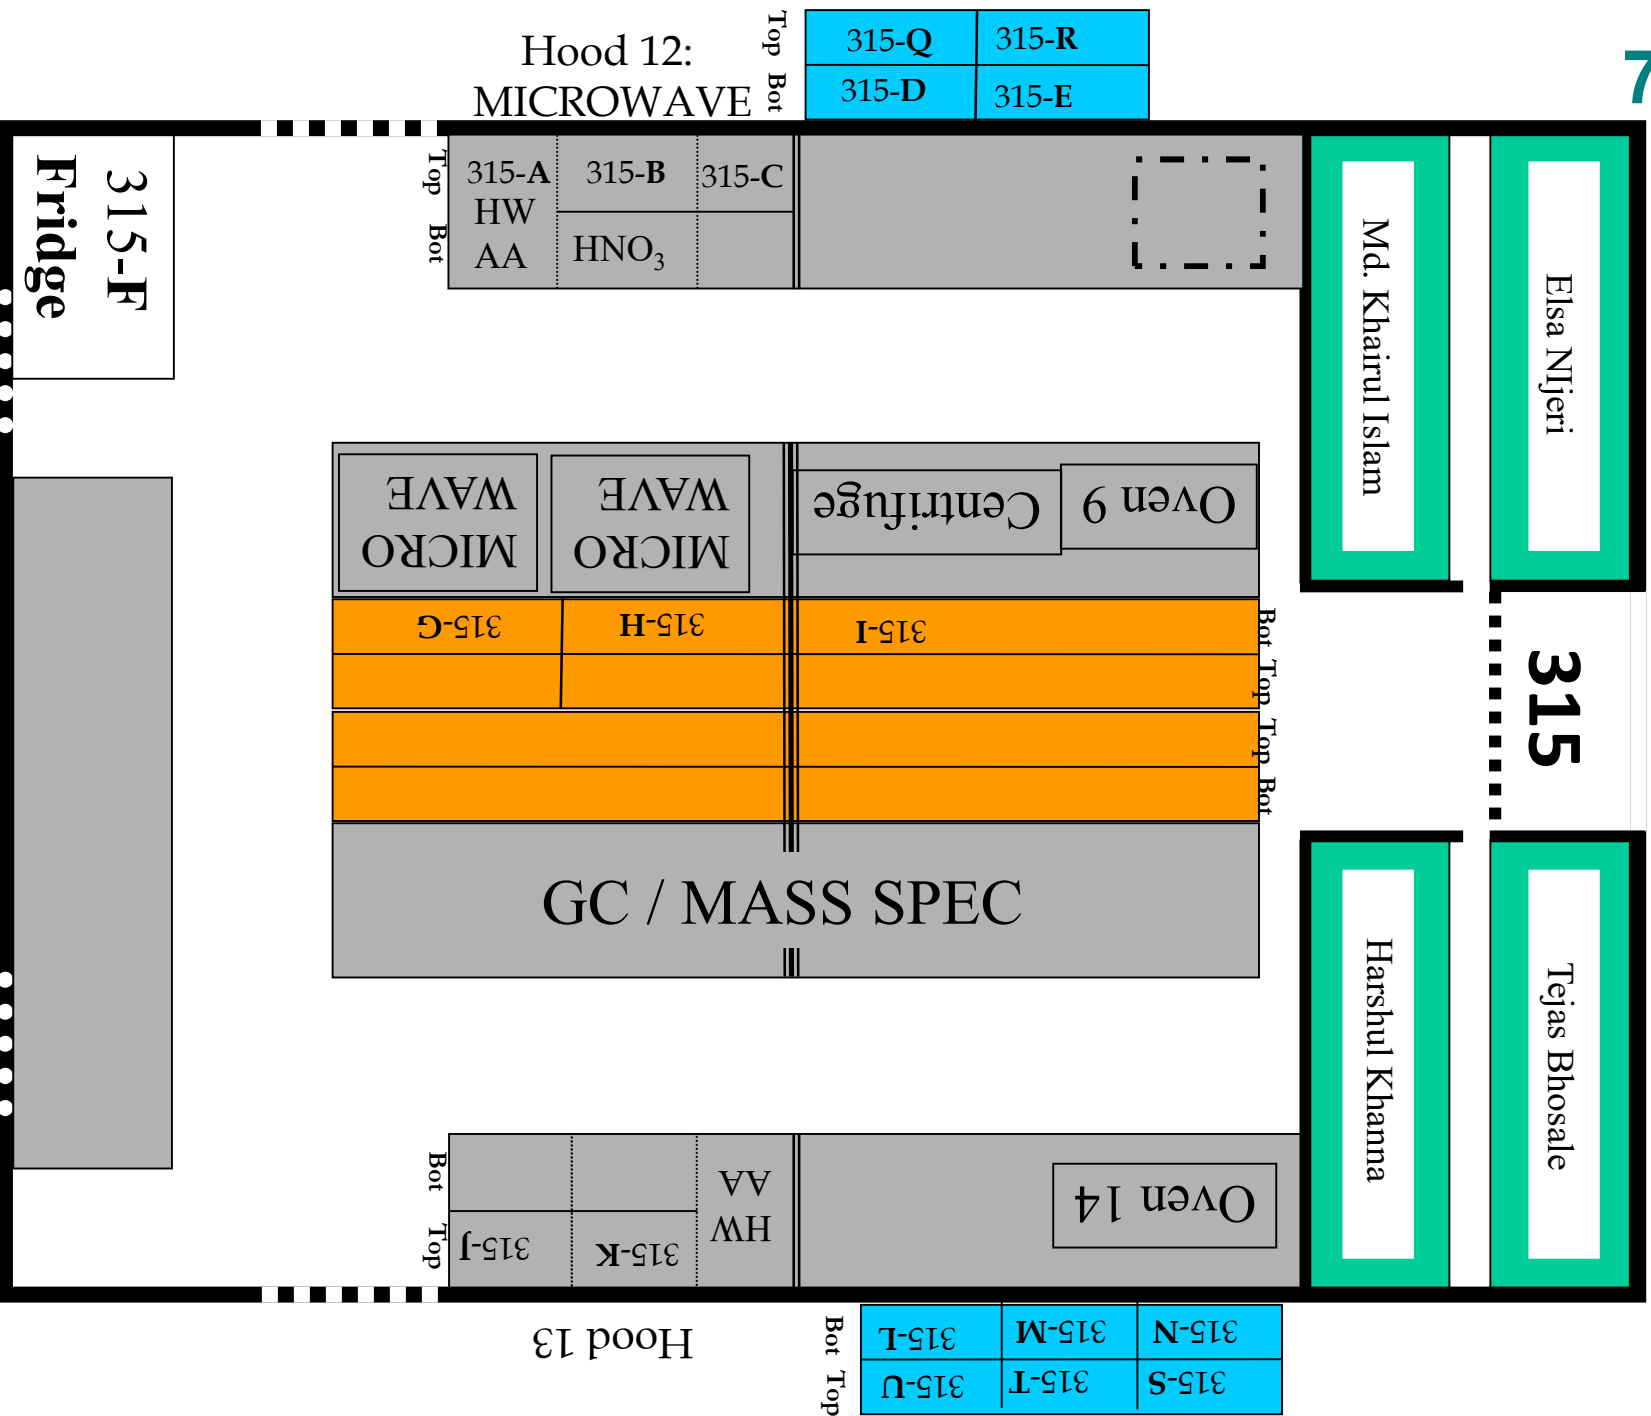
Hood 12:
MICROWAVE

Top Bot

| 315-Q | 315-R |
|---|---|
| 315-D | 315-E |

7

315-F
Fridge

Top Bot

315-A
HW
AA

315-B
HNO$_3$

315-C

Md. Khairul Islam

Elsa Njeri

MICRO WAVE

MICRO WAVE

Centrifuge

Oven 9

315-G

315-H

315-I

Bot Top Top Bot

315

GC / MASS SPEC

Harshul Khanna

Tejas Bhosale

Bot Top

315-J

315-K

HW
AA

Oven 14

Hood 13

Bot Top

| 315-L | 315-M | 315-N |
|---|---|---|
| 315-U | 315-T | 315-S |